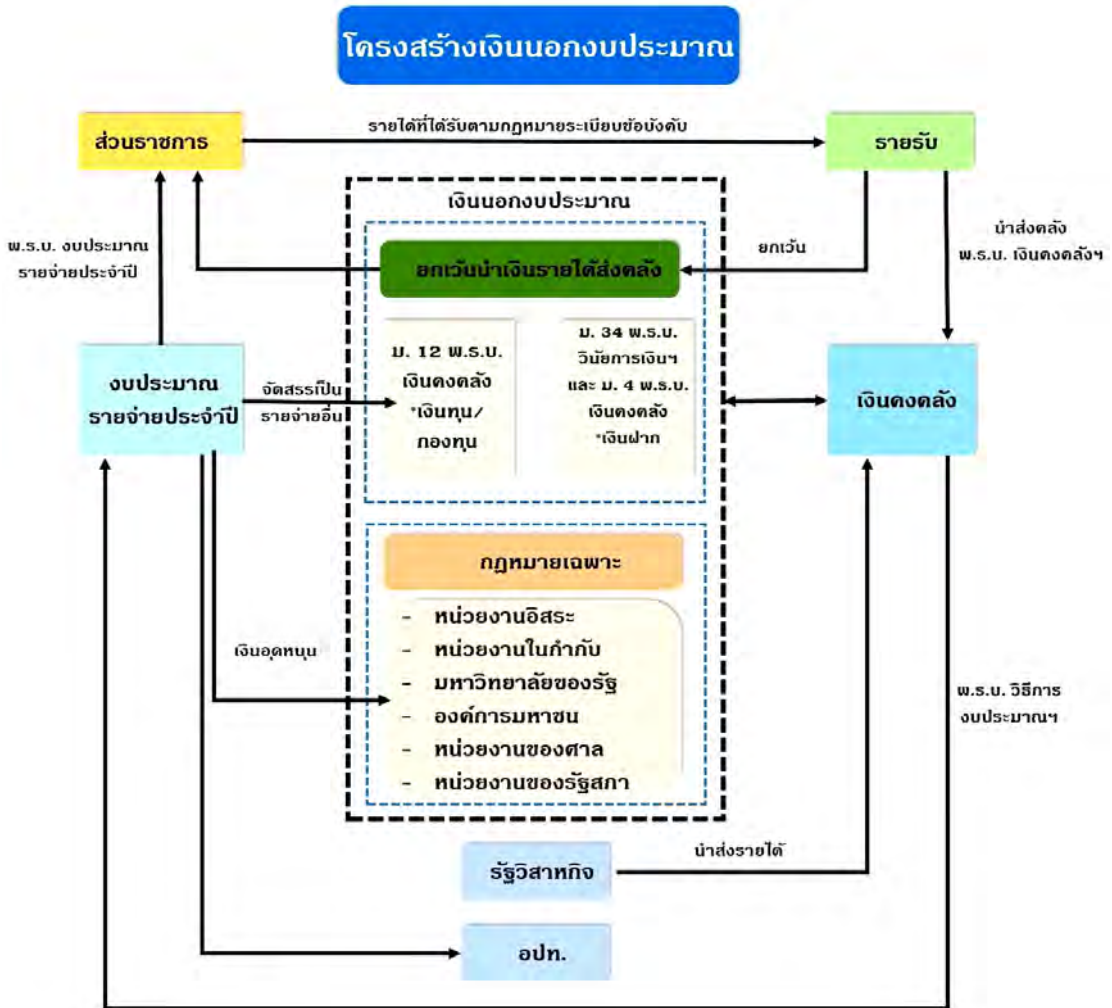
โครงสร้างเงินนอกงบประมาณ

ส่วนราชการ

รายได้ที่ได้รับตามกฎหมายระเบียบข้อบังคับ

รายรับ

เงินนอกงบประมาณ

พ.ร.บ. งบประมาณรายจ่ายประจำปี

ยกเว้น

นำส่งคลัง พ.ร.บ. เงินคงคลังฯ

ยกเว้นนำเงินรายได้ส่งคลัง

ม. 12 พ.ร.บ. เงินคงคลัง *เงินทุน/กองทุน

ม. 34 พ.ร.บ. วินัยการเงินฯ และ ม. 4 พ.ร.บ. เงินคงคลัง *เงินฝาก

งบประมาณรายจ่ายประจำปี

จัดสรรเป็นรายจ่ายอื่น

เงินคงคลัง

กฎหมายเฉพาะ

- หน่วยงานอิสระ
- หน่วยงานในกำกับ
- มหาวิทยาลัยของรัฐ
- องค์การมหาชน
- หน่วยงานของศาล
- หน่วยงานของรัฐสภา

เงินอุดหนุน

พ.ร.บ. วิธีการงบประมาณฯ

นำส่งรายได้

รัฐวิสาหกิจ

อปท.